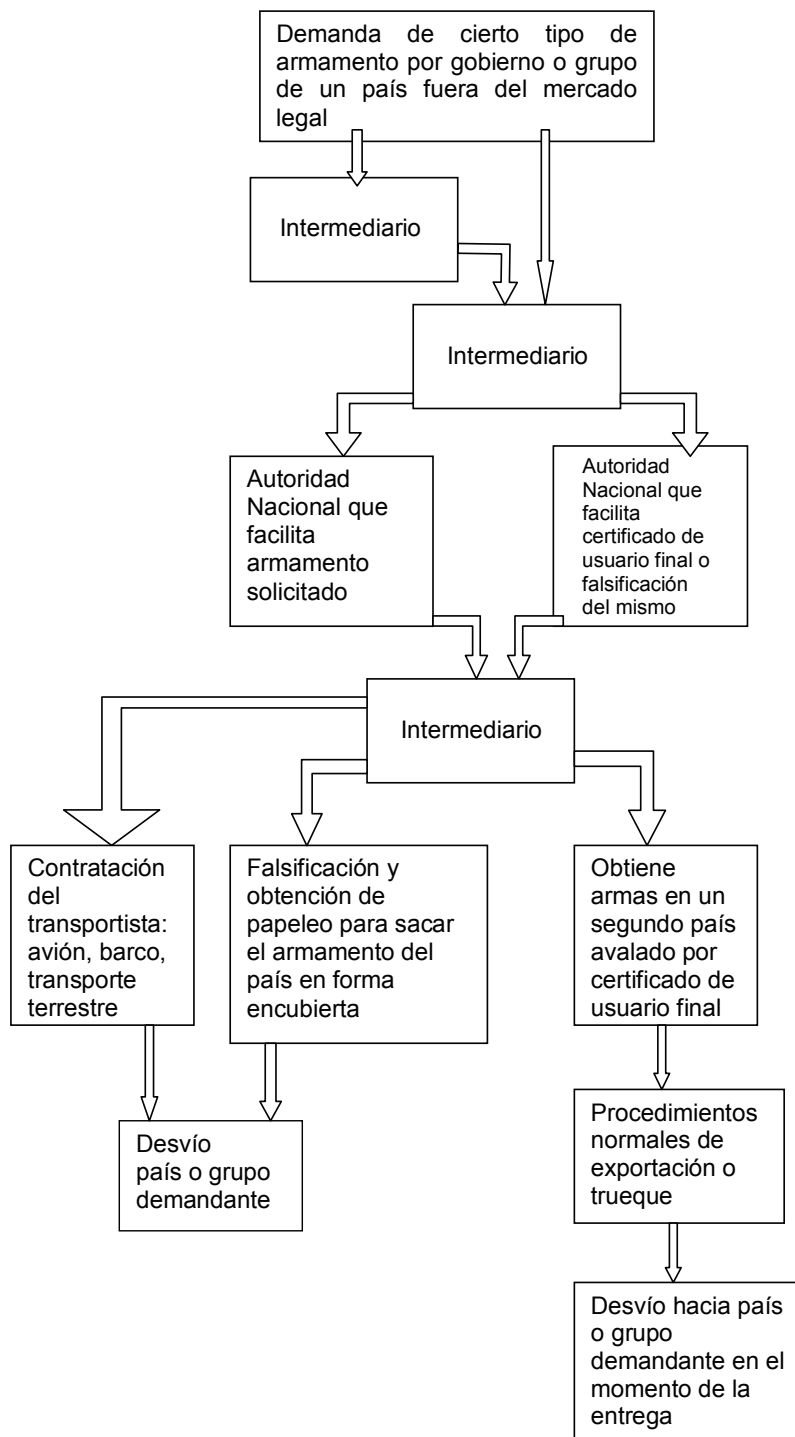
Demanda de cierto tipo de armamento por gobierno o grupo de un país fuera del mercado legal

Intermediario

Intermediario

Autoridad Nacional que facilita armamento solicitado

Autoridad Nacional que facilita certificado de usuario final o falsificación del mismo

Intermediario

Contratación del transportista: avión, barco, transporte terrestre

Falsificación y obtención de papeleo para sacar el armamento del país en forma encubierta

Obtiene armas en un segundo país avalado por certificado de usuario final

Desvío país o grupo demandante

Procedimientos normales de exportación o trueque

Desvío hacia país o grupo demandante en el momento de la entrega